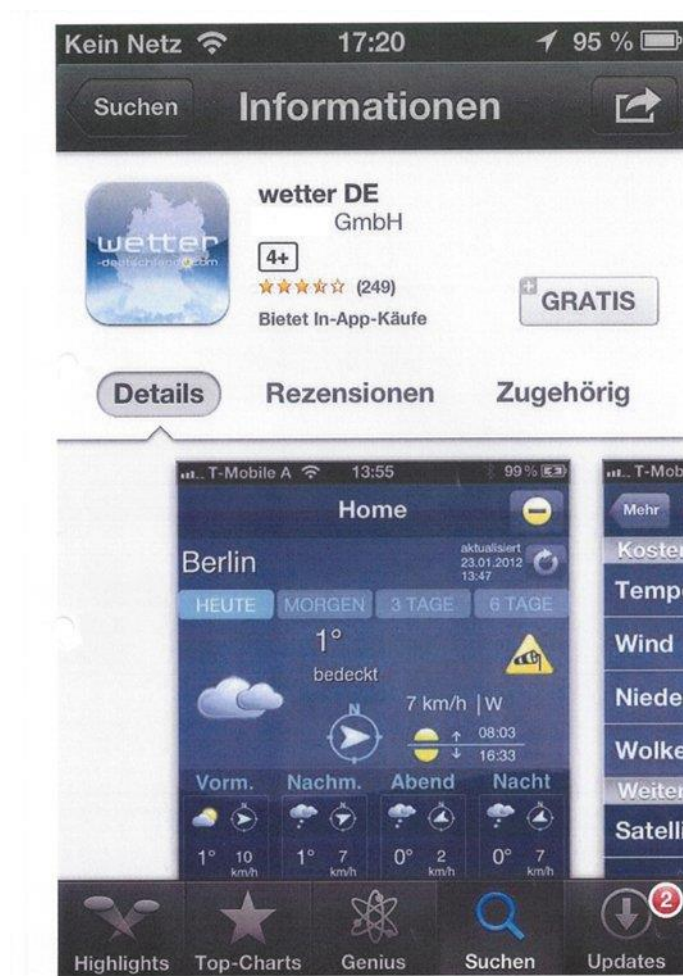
Kein Netz 17:20 95 %

Suchen Informationen

wetter
-deutschland.com

wetter DE
GmbH
4+
★★★★☆ (249)
Bietet In-App-Käufe

GRATIS

Details Rezensionen Zugehörig

T-Mobile A 13:55 99 %
Home
Berlin
aktualisiert 23.01.2012 13:47
HEUTE MORGEN 3 TAGE 6 TAGE
1°
bedeckt
7 km/h | W
N
08:03
16:33
Vorm. Nachm. Abend Nacht
1° 10 km/h 1° 7 km/h 0° 2 km/h 0° 7 km/h

T-Mob
Mehr
Koster
Tempe
Wind
Niede
Wolke
Weiter
Satelli

Highlights Top-Charts Genius Suchen Updates 2